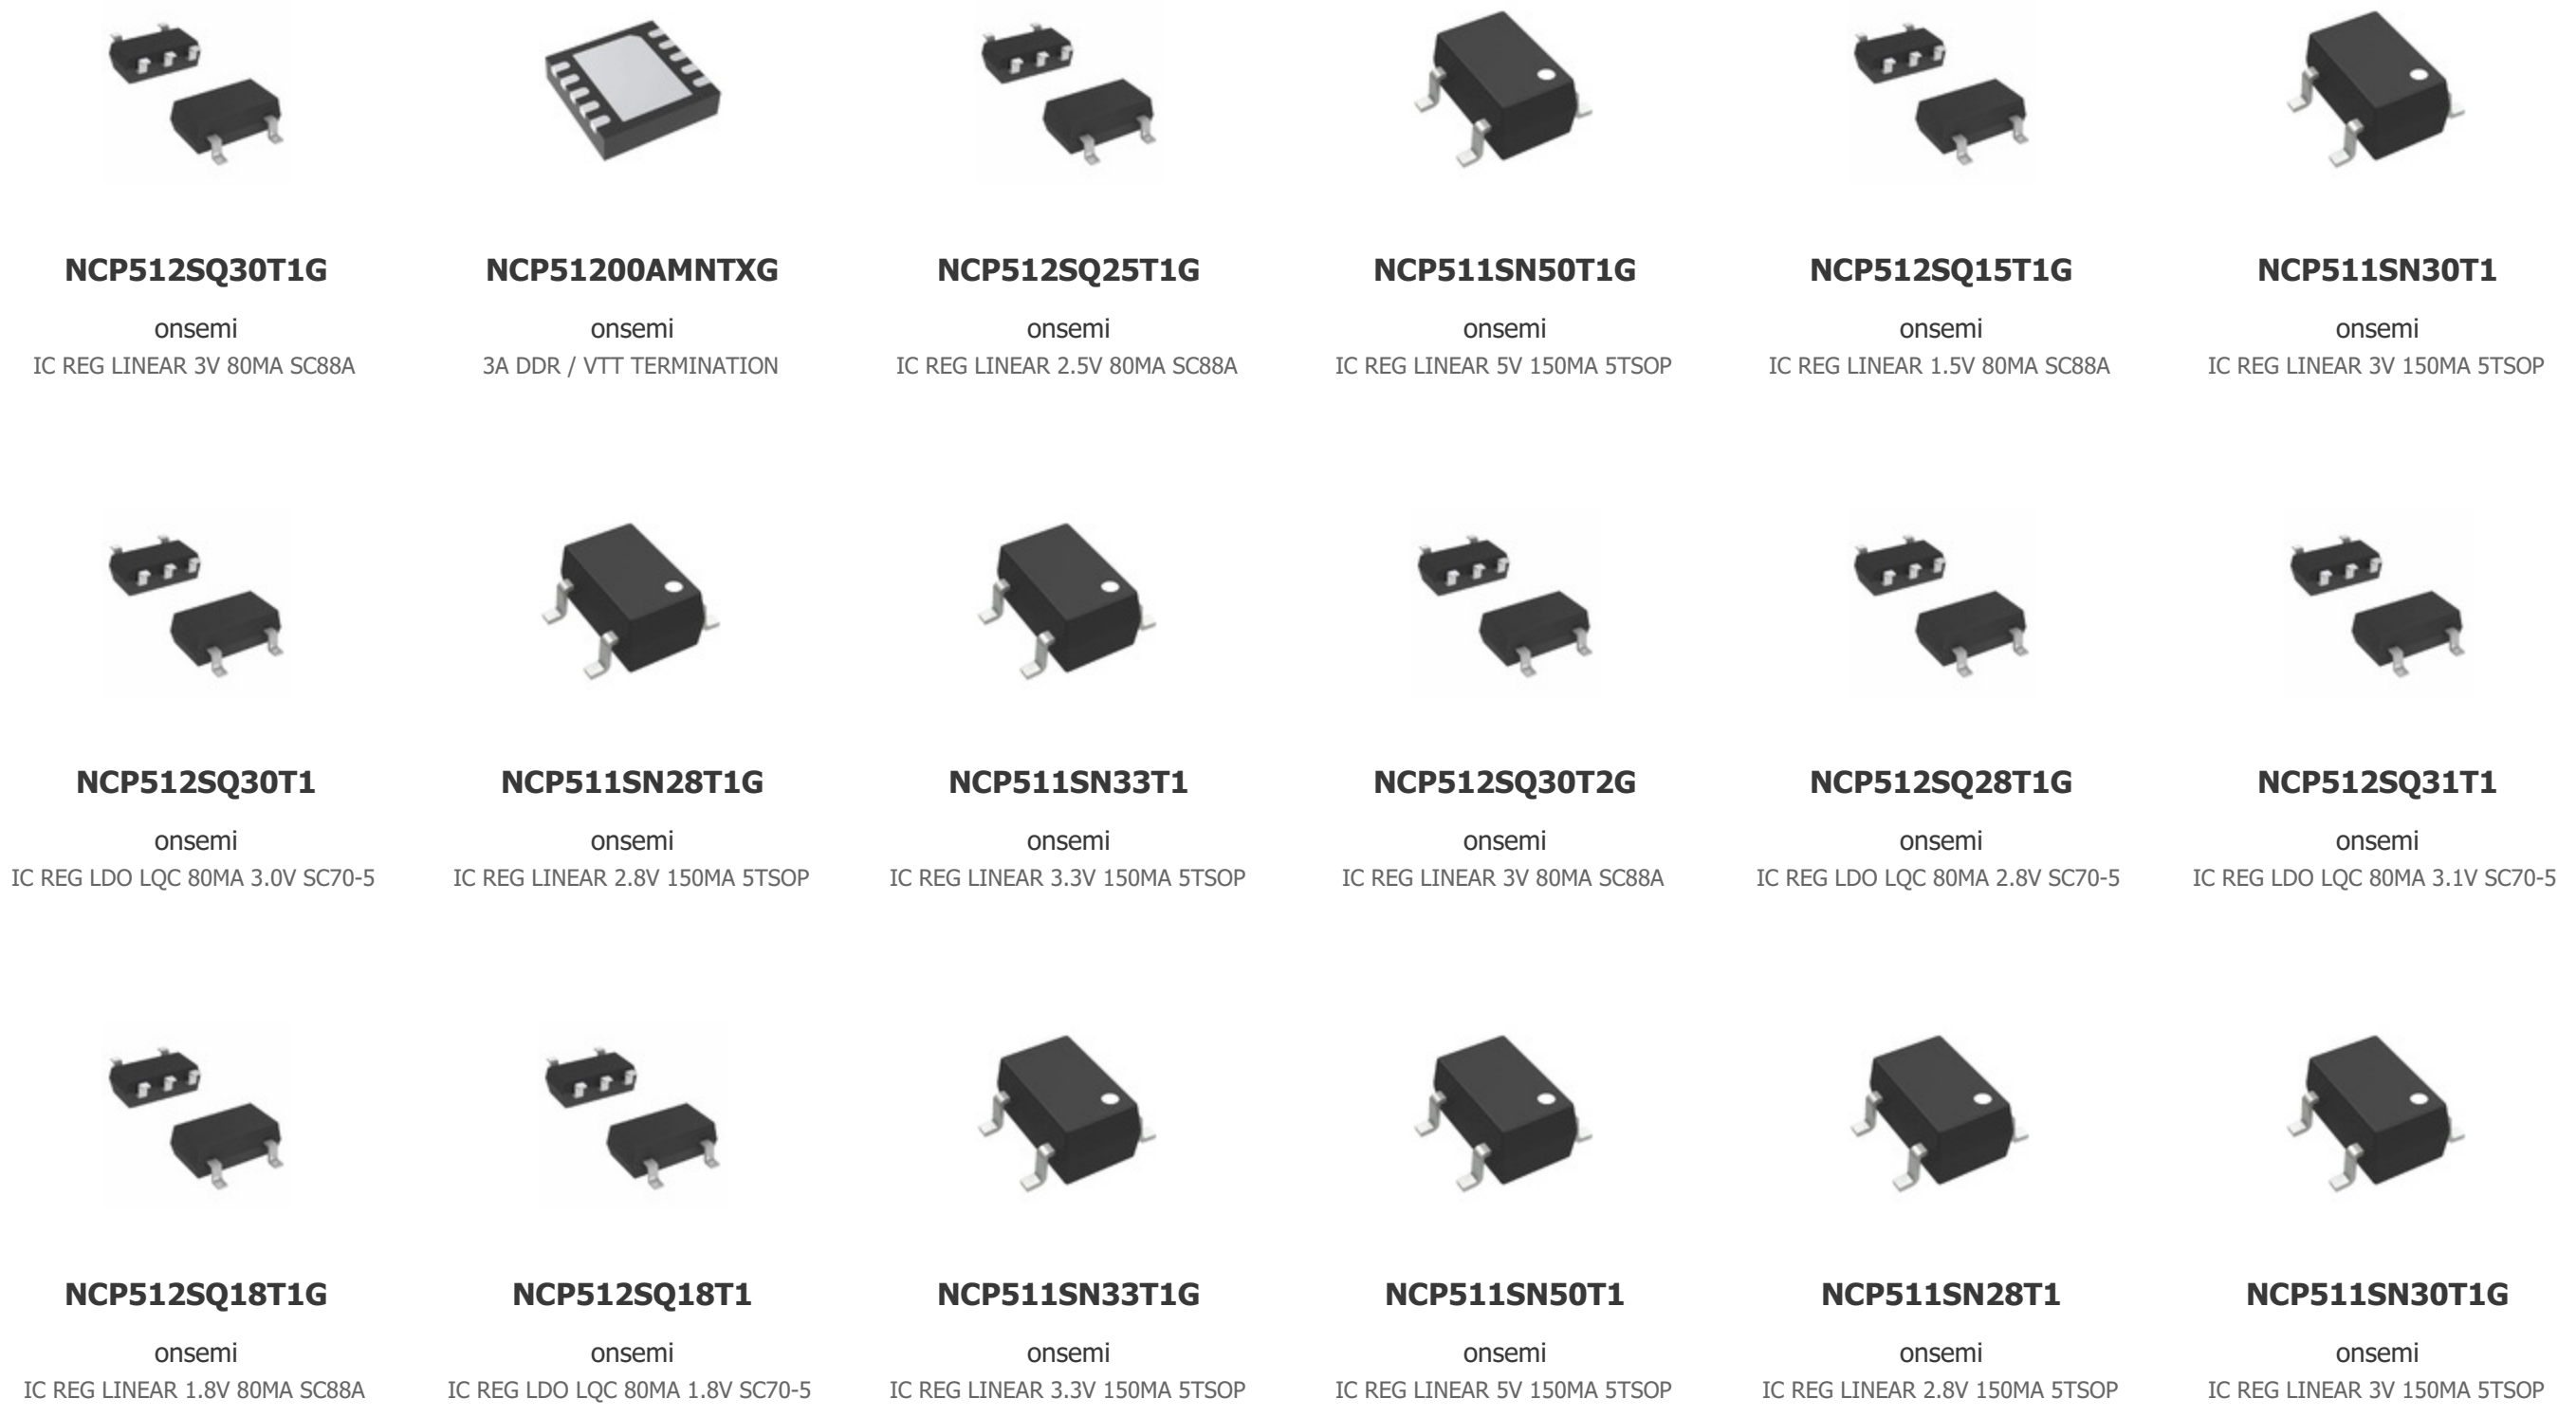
NCP512SQ30T1G
onsemi
IC REG LINEAR 3V 80MA SC88A

NCP51200AMNTXG
onsemi
3A DDR / VTT TERMINATION

NCP512SQ25T1G
onsemi
IC REG LINEAR 2.5V 80MA SC88A

NCP511SN50T1G
onsemi
IC REG LINEAR 5V 150MA 5TSOP

NCP512SQ15T1G
onsemi
IC REG LINEAR 1.5V 80MA SC88A

NCP511SN30T1
onsemi
IC REG LINEAR 3V 150MA 5TSOP

NCP512SQ30T1
onsemi
IC REG LDO LQC 80MA 3.0V SC70-5

NCP511SN28T1G
onsemi
IC REG LINEAR 2.8V 150MA 5TSOP

NCP511SN33T1
onsemi
IC REG LINEAR 3.3V 150MA 5TSOP

NCP512SQ30T2G
onsemi
IC REG LINEAR 3V 80MA SC88A

NCP512SQ28T1G
onsemi
IC REG LDO LQC 80MA 2.8V SC70-5

NCP512SQ31T1
onsemi
IC REG LDO LQC 80MA 3.1V SC70-5

NCP512SQ18T1G
onsemi
IC REG LINEAR 1.8V 80MA SC88A

NCP512SQ18T1
onsemi
IC REG LDO LQC 80MA 1.8V SC70-5

NCP511SN33T1G
onsemi
IC REG LINEAR 3.3V 150MA 5TSOP

NCP511SN50T1
onsemi
IC REG LINEAR 5V 150MA 5TSOP

NCP511SN28T1
onsemi
IC REG LINEAR 2.8V 150MA 5TSOP

NCP511SN30T1G
onsemi
IC REG LINEAR 3V 150MA 5TSOP